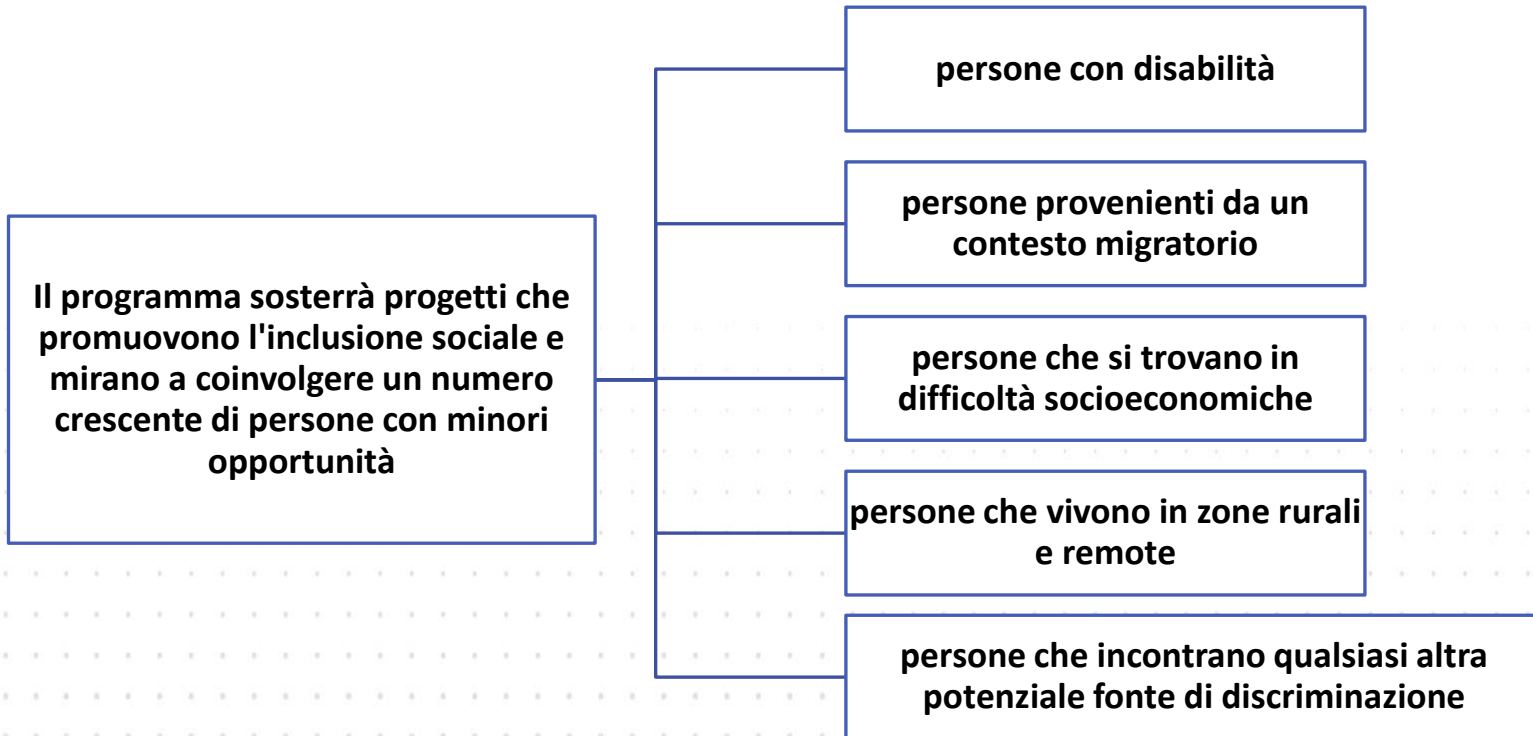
Il programma sosterrà progetti che promuovono l'inclusione sociale e mirano a coinvolgere un numero crescente di persone con minori opportunità

persone con disabilità

persone provenienti da un contesto migratorio

persone che si trovano in difficoltà socioeconomiche

persone che vivono in zone rurali e remote

persone che incontrano qualsiasi altra potenziale fonte di discriminazione